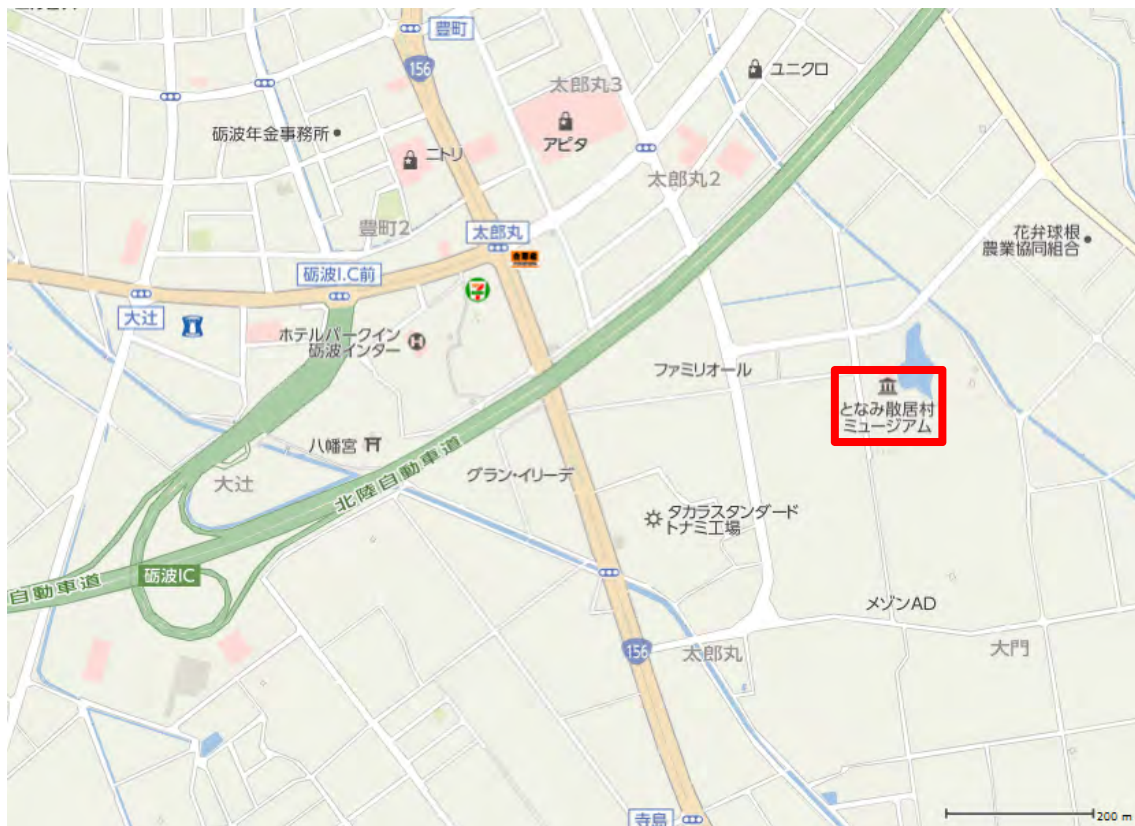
豊町
156
太郎丸3
ユニクロ
アピタ
砺波年金事務所
ニトリ
太郎丸2
豊町2
太郎丸
花弁球根
農業協同組合
砺波I.C前
大辻
ホテルパークイン
砺波インター
ファミリオール
となみ散居村
ミュージアム
八幡宮
北陸自動車道
大辻
グラン・イリーデ
タカラスタンダード
トナミ工場
自動車道
砺波IC
メゾンAD
156
太郎丸
大門
寺島
200 m